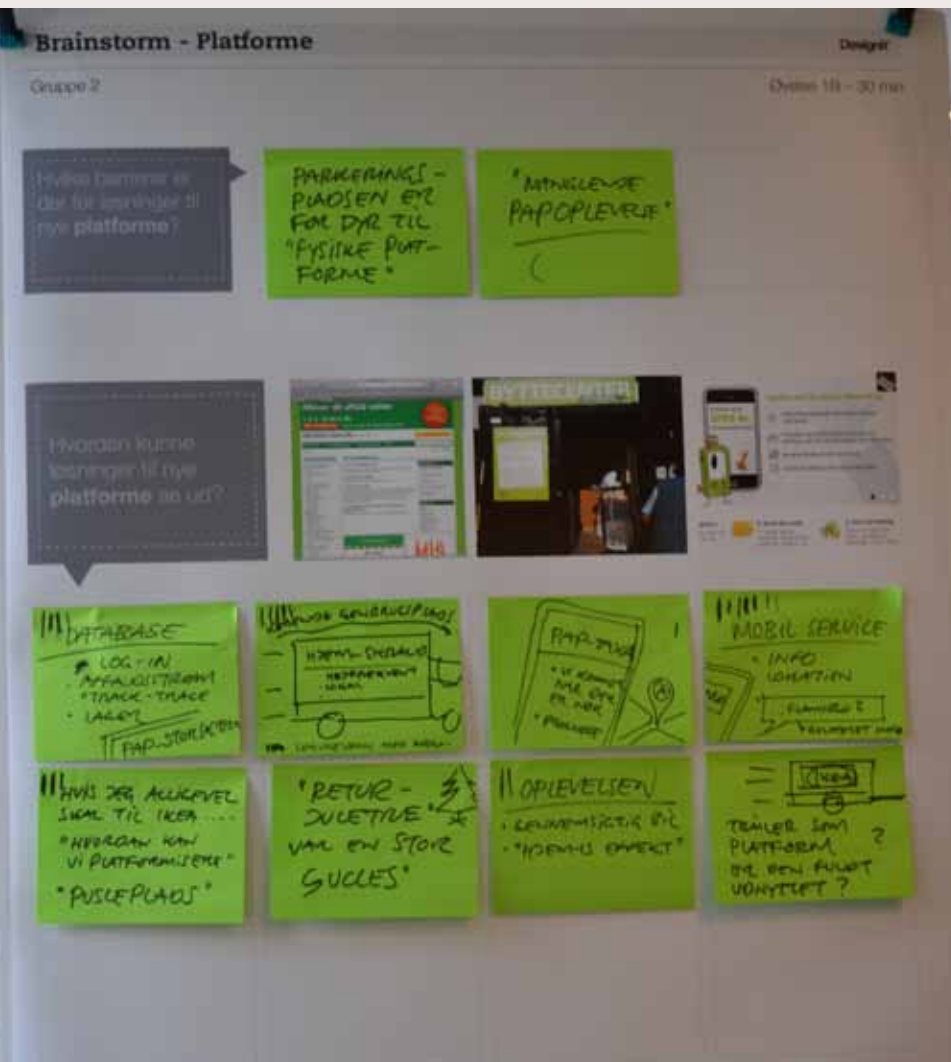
Brainstorm - Platforme

Designit

Gruppe 2

Øvelse 1B - 30 min

Hvilke barrierer er der for løsninger til nye platforme?

PARKERINGS-PLADSEN ER FOR DYR TIL "FYSISKE PLATFORME"

"MANGLENDE PAPOPLEVELSE"

Hvordan kunne løsninger til nye platforme se ud?

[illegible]

BYTTECENTER

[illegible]

DATABASE
• LOG-IN
AFFALDSSTRØM
"TRACK-TRACE"
• LAGER
PAP-STORCENTER

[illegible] GENBRUGSPLADS
HJEMME-SHOPPING
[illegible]
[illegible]

PAP-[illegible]
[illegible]

MOBIL SERVICE
• INFO
LOKATION
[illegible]

HVIS JEG ALLIGEVEL SKAL TIL IKEA....
"HVORDAN KAN VI PLATFORMISERE"
"PUSLEPLADS"

"RETUR-JULETRÆ" VAR EN STOR SUCCES"

OPLEVELSEN
• GENNEMSIGTIG BIL
• "HJEMMIS EFFEKT"

IKEA
TRAILER SOM PLATFORM ER DEN FULDT UDNYTTET?